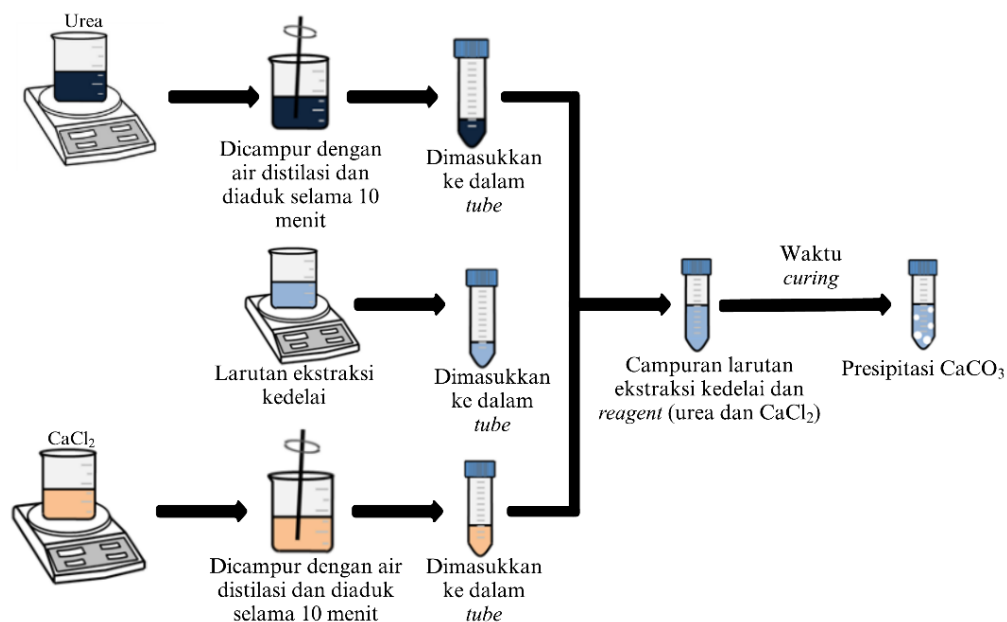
Urea

Dicampur dengan air distilasi dan diaduk selama 10 menit

Dimasukkan ke dalam *tube*

Larutan ekstraksi kedelai

Dimasukkan ke dalam *tube*

$CaCl_2$

Dicampur dengan air distilasi dan diaduk selama 10 menit

Dimasukkan ke dalam *tube*

Campuran larutan ekstraksi kedelai dan *reagent* (urea dan $CaCl_2$)

Waktu *curing*

Presipitasi $CaCO_3$